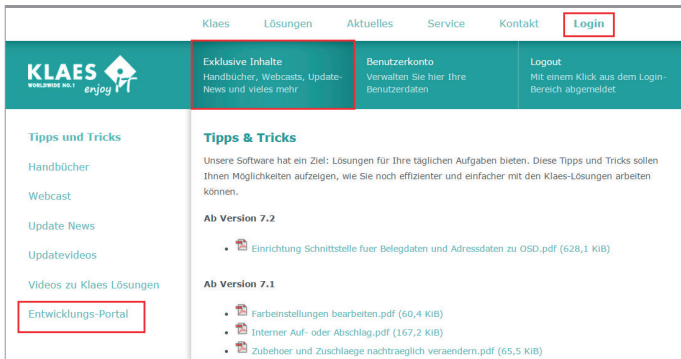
Klaes Lösungen Aktuelles Service Kontakt Login

KLAES WORLDWIDE NO.1 enjoy IT

Exklusive Inhalte
Handbücher, Webcasts, Update-News und vieles mehr

Benutzerkonto
Verwalten Sie hier Ihre Benutzerdaten

Logout
Mit einem Klick aus dem Login-Bereich abgemeldet

Tipps und Tricks

Handbücher

Webcast

Update News

Updatevideos

Videos zu Klaes Lösungen

Entwicklungs-Portal

Tipps & Tricks

Unsere Software hat ein Ziel: Lösungen für Ihre täglichen Aufgaben bieten. Diese Tipps und Tricks sollen Ihnen Möglichkeiten aufzeigen, wie Sie noch effizienter und einfacher mit den Klaes-Lösungen arbeiten können.

Ab Version 7.2

• Einrichtung Schnittstelle fuer Belegdaten und Adressdaten zu OSD.pdf (628,1 KiB)

Ab Version 7.1

• Farbeinstellungen bearbeiten.pdf (60,4 KiB)
• Interner Auf- oder Abschlag.pdf (167,2 KiB)
• Zubehoer und Zuschlaege nachtraeglich veraendern.pdf (65,5 KiB)